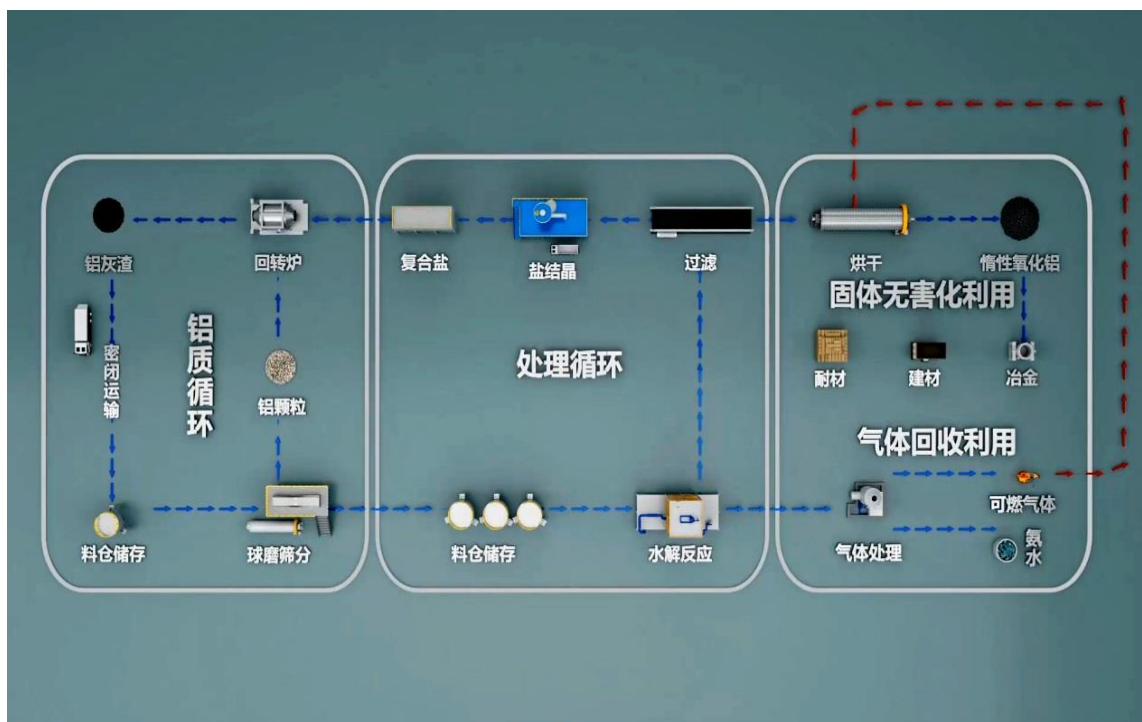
铝灰渣

回转炉

密闭运输

铝质循环

铝颗粒

料仓储存

球磨筛分

复合盐

盐结晶

过滤

处理循环

料仓储存

水解反应

烘干

惰性氧化铝

固体无害化利用

耐材

建材

冶金

气体回收利用

可燃气体

气体处理

氨水